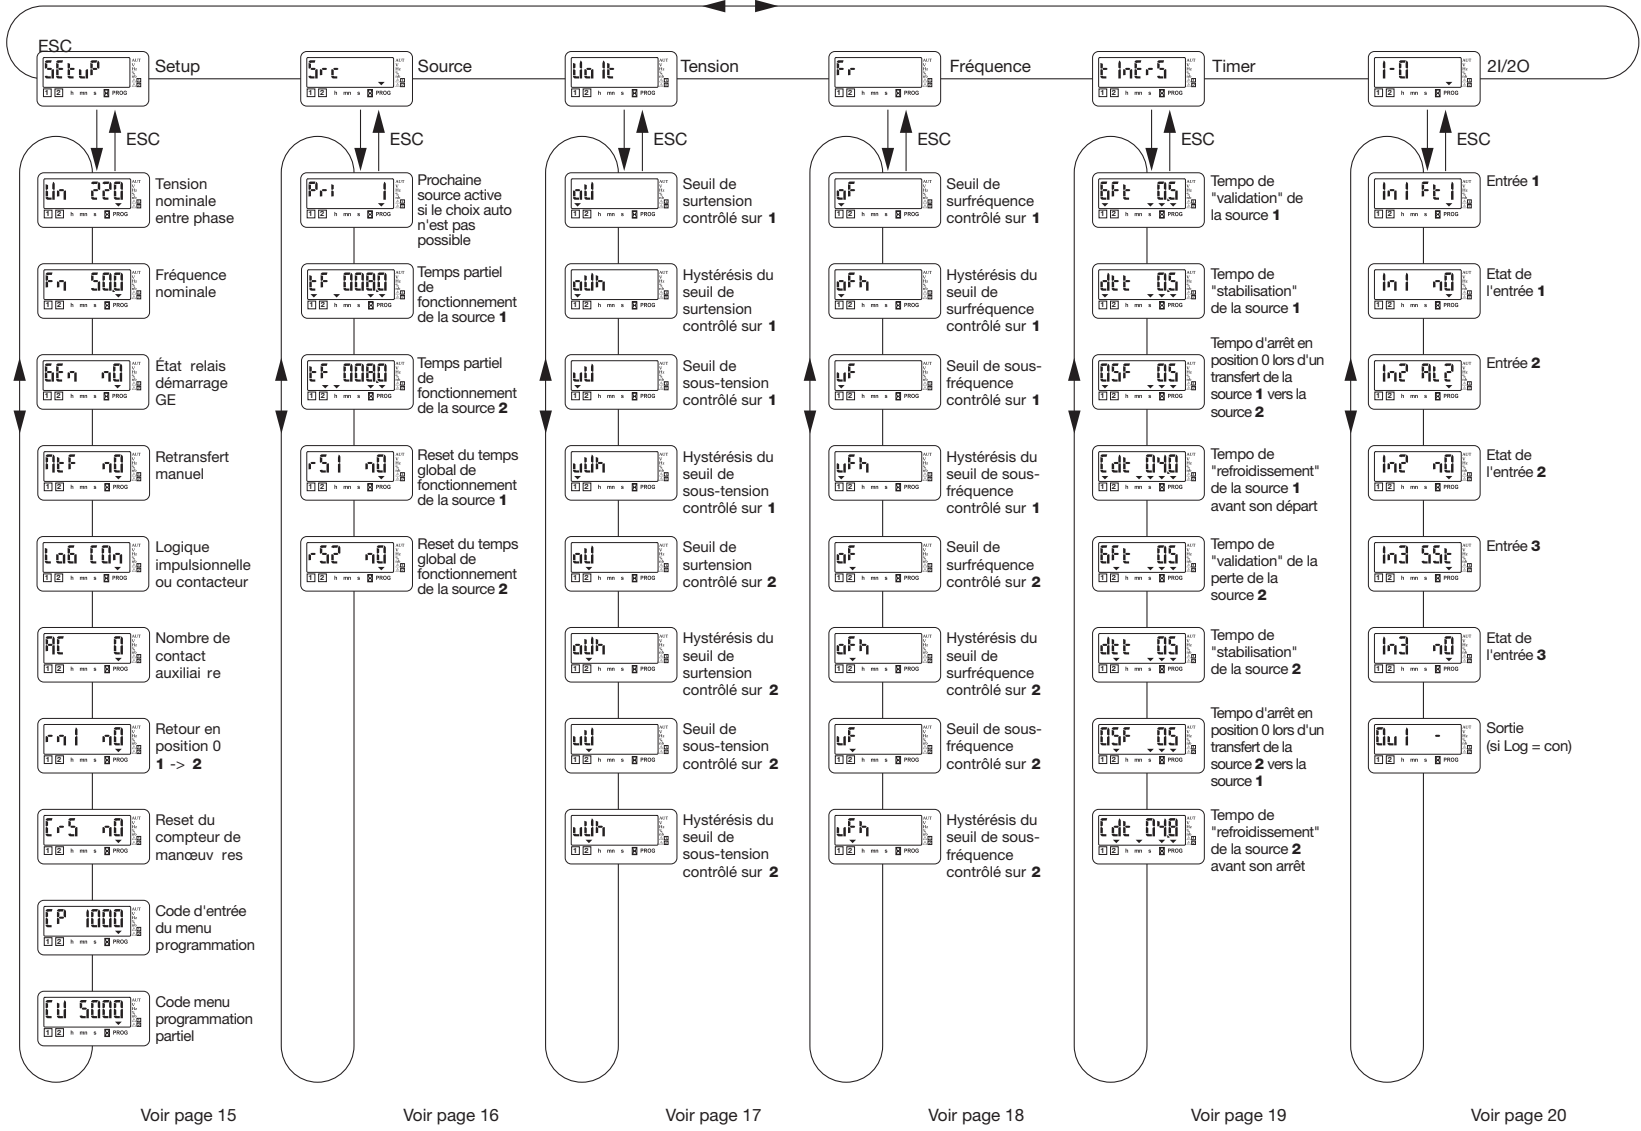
ESC

SEtuP Setup
Src Source
Uo lt Tension
Fr Fréquence
t InErS Timer
I-O 2I/2O

ESC

Un 220 Tension nominale entre phase
Fn 50.0 Fréquence nominale
GEn nO État relais démarrage GE
MtF nO Retransfert manuel
LoG COn Logique impulsionnelle ou contacteur
AC 0 Nombre de contact auxiliai re
rn I nO Retour en position 0 1 -> 2
CrS nO Reset du compteur de manœuv res
CP 1000 Code d'entrée du menu programmation
CU 5000 Code menu programmation partiel

Voir page 15

Pri 1 Prochaine source active si le choix auto n'est pas possible
tF 0080 Temps partiel de fonctionnement de la source 1
tF 0080 Temps partiel de fonctionnement de la source 2
rS1 nO Reset du temps global de fonctionnement de la source 1
rS2 nO Reset du temps global de fonctionnement de la source 2

Voir page 16

oU Seuil de surtension contrôlé sur 1
oUh Hystérésis du seuil de surtension contrôlé sur 1
uU Seuil de sous-tension contrôlé sur 1
uUh Hystérésis du seuil de sous-tension contrôlé sur 1
oU Seuil de surtension contrôlé sur 2
oUh Hystérésis du seuil de surtension contrôlé sur 2
uU Seuil de sous-tension contrôlé sur 2
uUh Hystérésis du seuil de sous-tension contrôlé sur 2

Voir page 17

oF Seuil de surfréquence contrôlé sur 1
oFh Hystérésis du seuil de surfréquence contrôlé sur 1
uF Seuil de sous-fréquence contrôlé sur 1
uFh Hystérésis du seuil de sous-fréquence contrôlé sur 1
oF Seuil de surfréquence contrôlé sur 2
oFh Hystérésis du seuil de surfréquence contrôlé sur 2
uF Seuil de sous-fréquence contrôlé sur 2
uFh Hystérésis du seuil de sous-fréquence contrôlé sur 2

Voir page 18

GFt 05 Tempo de "validation" de la source 1
dtt 05 Tempo de "stabilisation" de la source 1
OSF 05 Tempo d'arrêt en position 0 lors d'un transfert de la source 1 vers la source 2
Cdt 040 Tempo de "refroidissement" de la source 1 avant son départ
GFt 05 Tempo de "validation" de la perte de la source 2
dtt 05 Tempo de "stabilisation" de la source 2
OSF 05 Tempo d'arrêt en position 0 lors d'un transfert de la source 2 vers la source 1
Cdt 048 Tempo de "refroidissement" de la source 2 avant son arrêt

Voir page 19

In1 Ft1 Entrée 1
In1 nO Etat de l'entrée 1
In2 AL2 Entrée 2
In2 nO Etat de l'entrée 2
In3 SSt Entrée 3
In3 nO Etat de l'entrée 3
Ou1 - Sortie (si Log = con)

Voir page 20